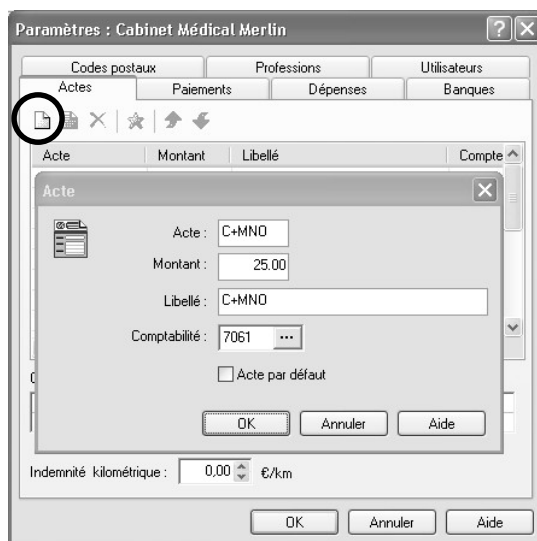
Paramètres : Cabinet Médical Merlin

Codes postaux | Professions | Utilisateurs
Actes | Paiements | Dépenses | Banques

Acte | Montant | Libellé | Compte

Acte

Acte : C+MNO
Montant : 25.00
Libellé : C+MNO
Comptabilité : 7061 ...
Acte par défaut

OK | Annuler | Aide

Indemnité kilométrique : 0,00 €/km

OK | Annuler | Aide